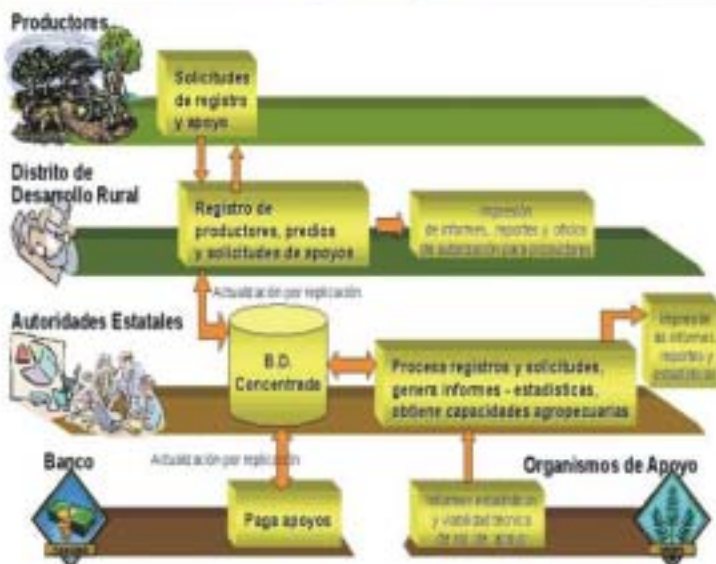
Productores

Solicitudes de registro y apoyo

Distrito de Desarrollo Rural

Registro de productores, predios y solicitudes de apoyos

Impresión de informes, reportes y oficios de autorización para productores

Actualización por replicación

Autoridades Estatales

B.D. Concentrada

Procesa registros y solicitudes, genera informes - estadísticas, obtiene capacidades agropecuarias

Impresión de informes, reportes y estadísticas

Banco

Actualización por replicación

Paga apoyos

Organismos de Apoyo

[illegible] y viabilidad técnica de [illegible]